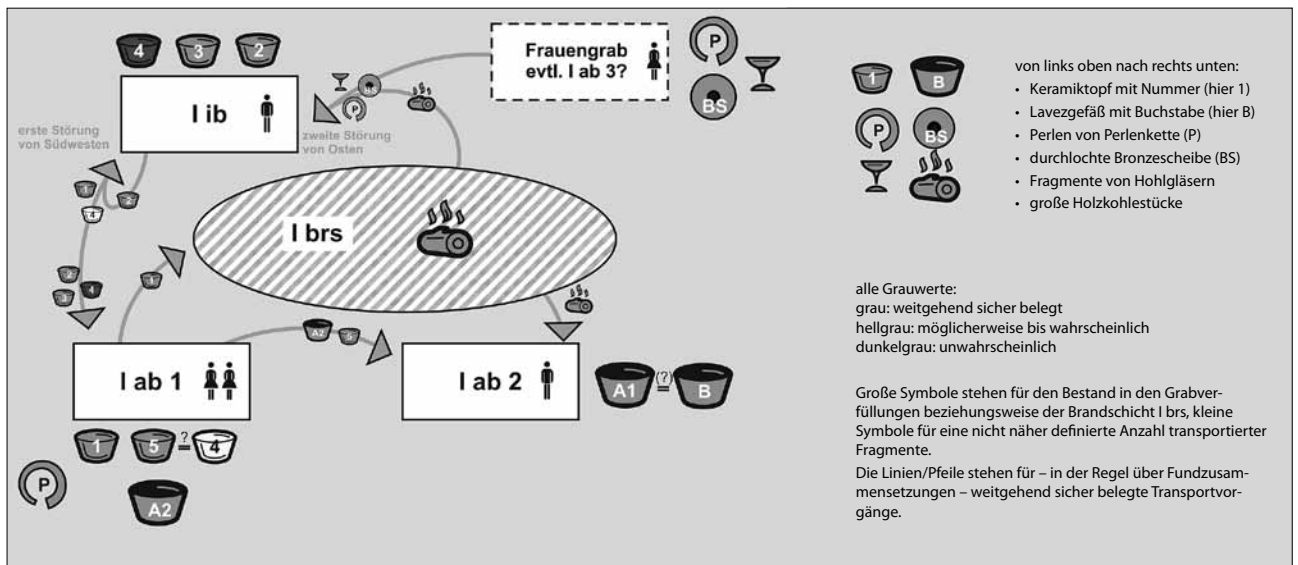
4 3 2

I ib

erste Störung von Südwesten

zweite Störung von Osten

Frauengrab evtl. I ab 3?

P

BS

1 2 4

3 4 3

1

I brs

A2 3

I ab 1

I ab 2

A1 (?) = B

1 5 ? = 4

P

A2

1 B

P BS

von links oben nach rechts unten:
• Keramiktopf mit Nummer (hier 1)
• Lavezgefäß mit Buchstabe (hier B)
• Perlen von Perlenkette (P)
• durchlochte Bronzescheibe (BS)
• Fragmente von Hohlgläsern
• große Holzkohlestücke

alle Grauwerte:
grau: weitgehend sicher belegt
hellgrau: möglicherweise bis wahrscheinlich
dunkelgrau: unwahrscheinlich

Große Symbole stehen für den Bestand in den Grabverfüllungen beziehungsweise der Brandschicht I brs, kleine Symbole für eine nicht näher definierte Anzahl transportierter Fragmente.

Die Linien/Pfeile stehen für – in der Regel über Fundzusammensetzungen – weitgehend sicher belegte Transportvorgänge.